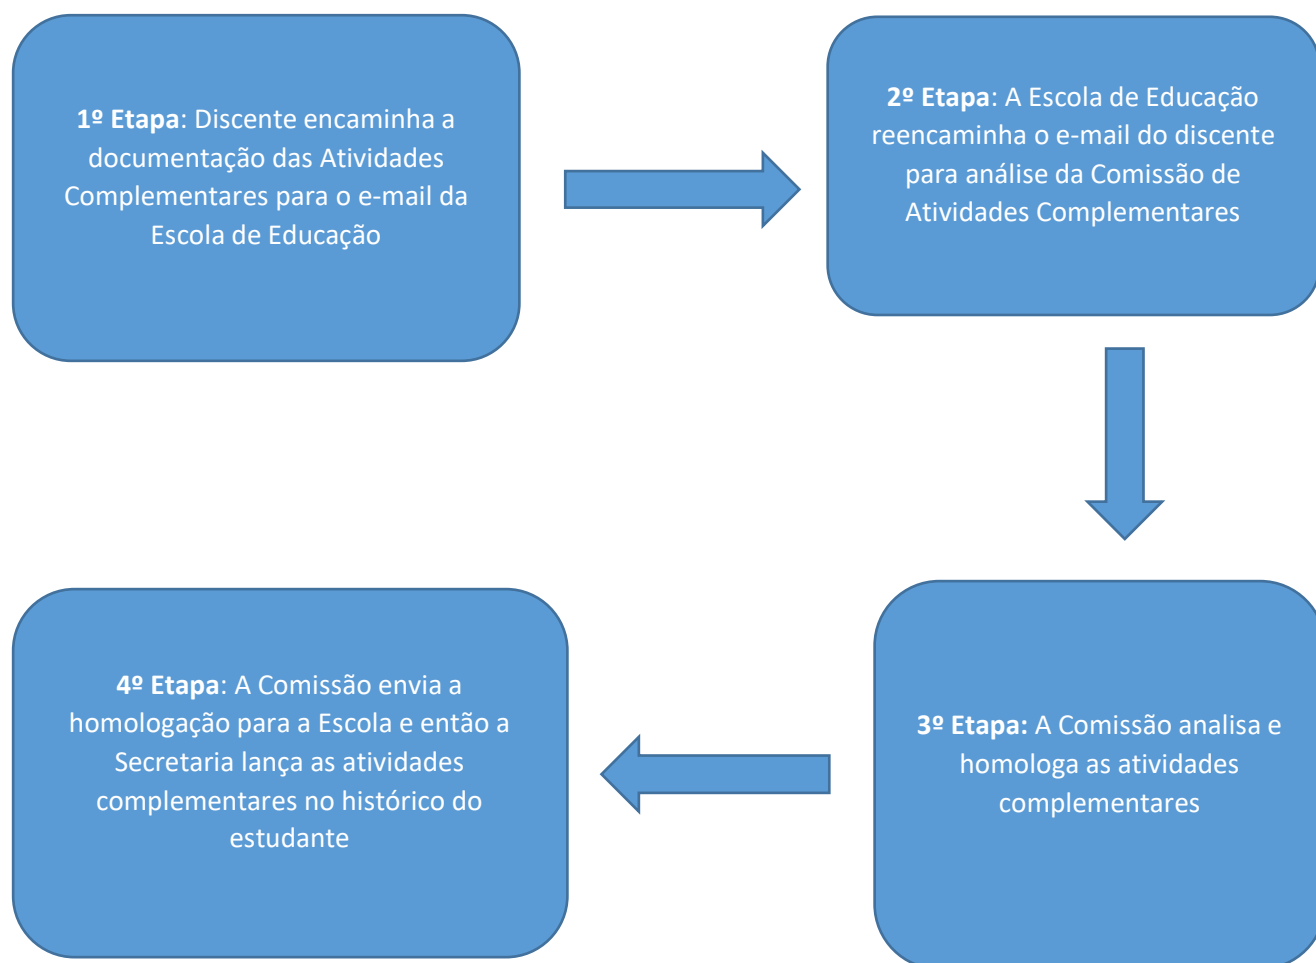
**1º Etapa**: Discente encaminha a documentação das Atividades Complementares para o e-mail da Escola de Educação

**2º Etapa**: A Escola de Educação reencaminha o e-mail do discente para análise da Comissão de Atividades Complementares

**3º Etapa:** A Comissão analisa e homologa as atividades complementares

**4º Etapa**: A Comissão envia a homologação para a Escola e então a Secretaria lança as atividades complementares no histórico do estudante